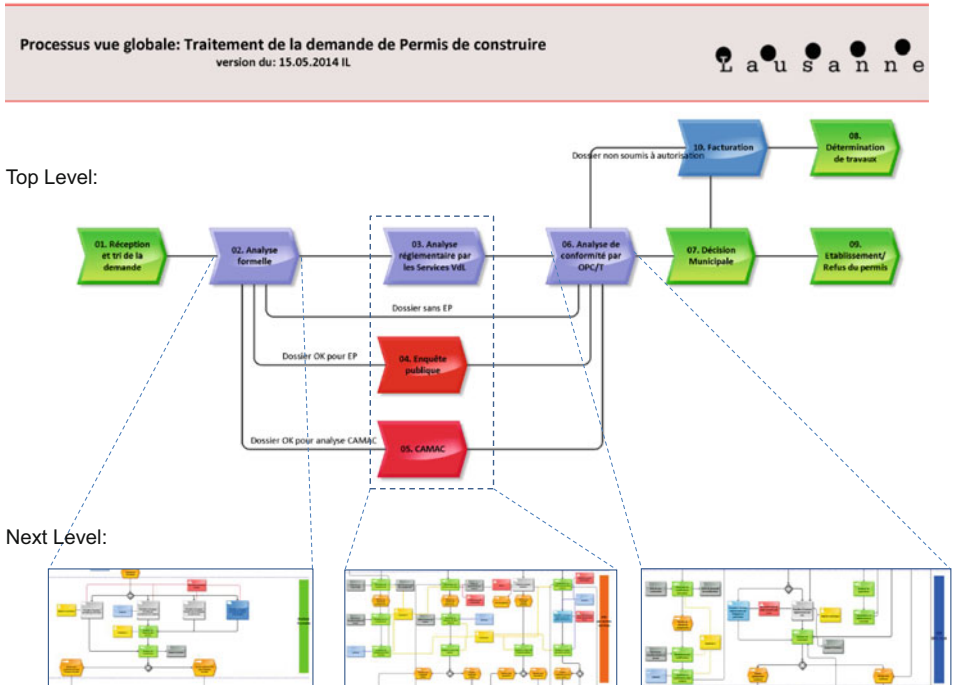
Processus vue globale: Traitement de la demande de Permis de construire
version du: 15.05.2014 IL

Lausanne

Top Level:

01. Réception et tri de la demande

02. Analyse formelle

03. Analyse réglementaire par les Services VdL

06. Analyse de conformité par OPC/T

07. Décision Municipale

09. Etablissement/ Refus du permis

10. Facturation

08. Détermination de travaux

Dossier non soumis à autorisation

Dossier sans EP

Dossier OK pour EP

04. Enquête publique

Dossier OK pour analyse CAMAC

05. CAMAC

Next Level: